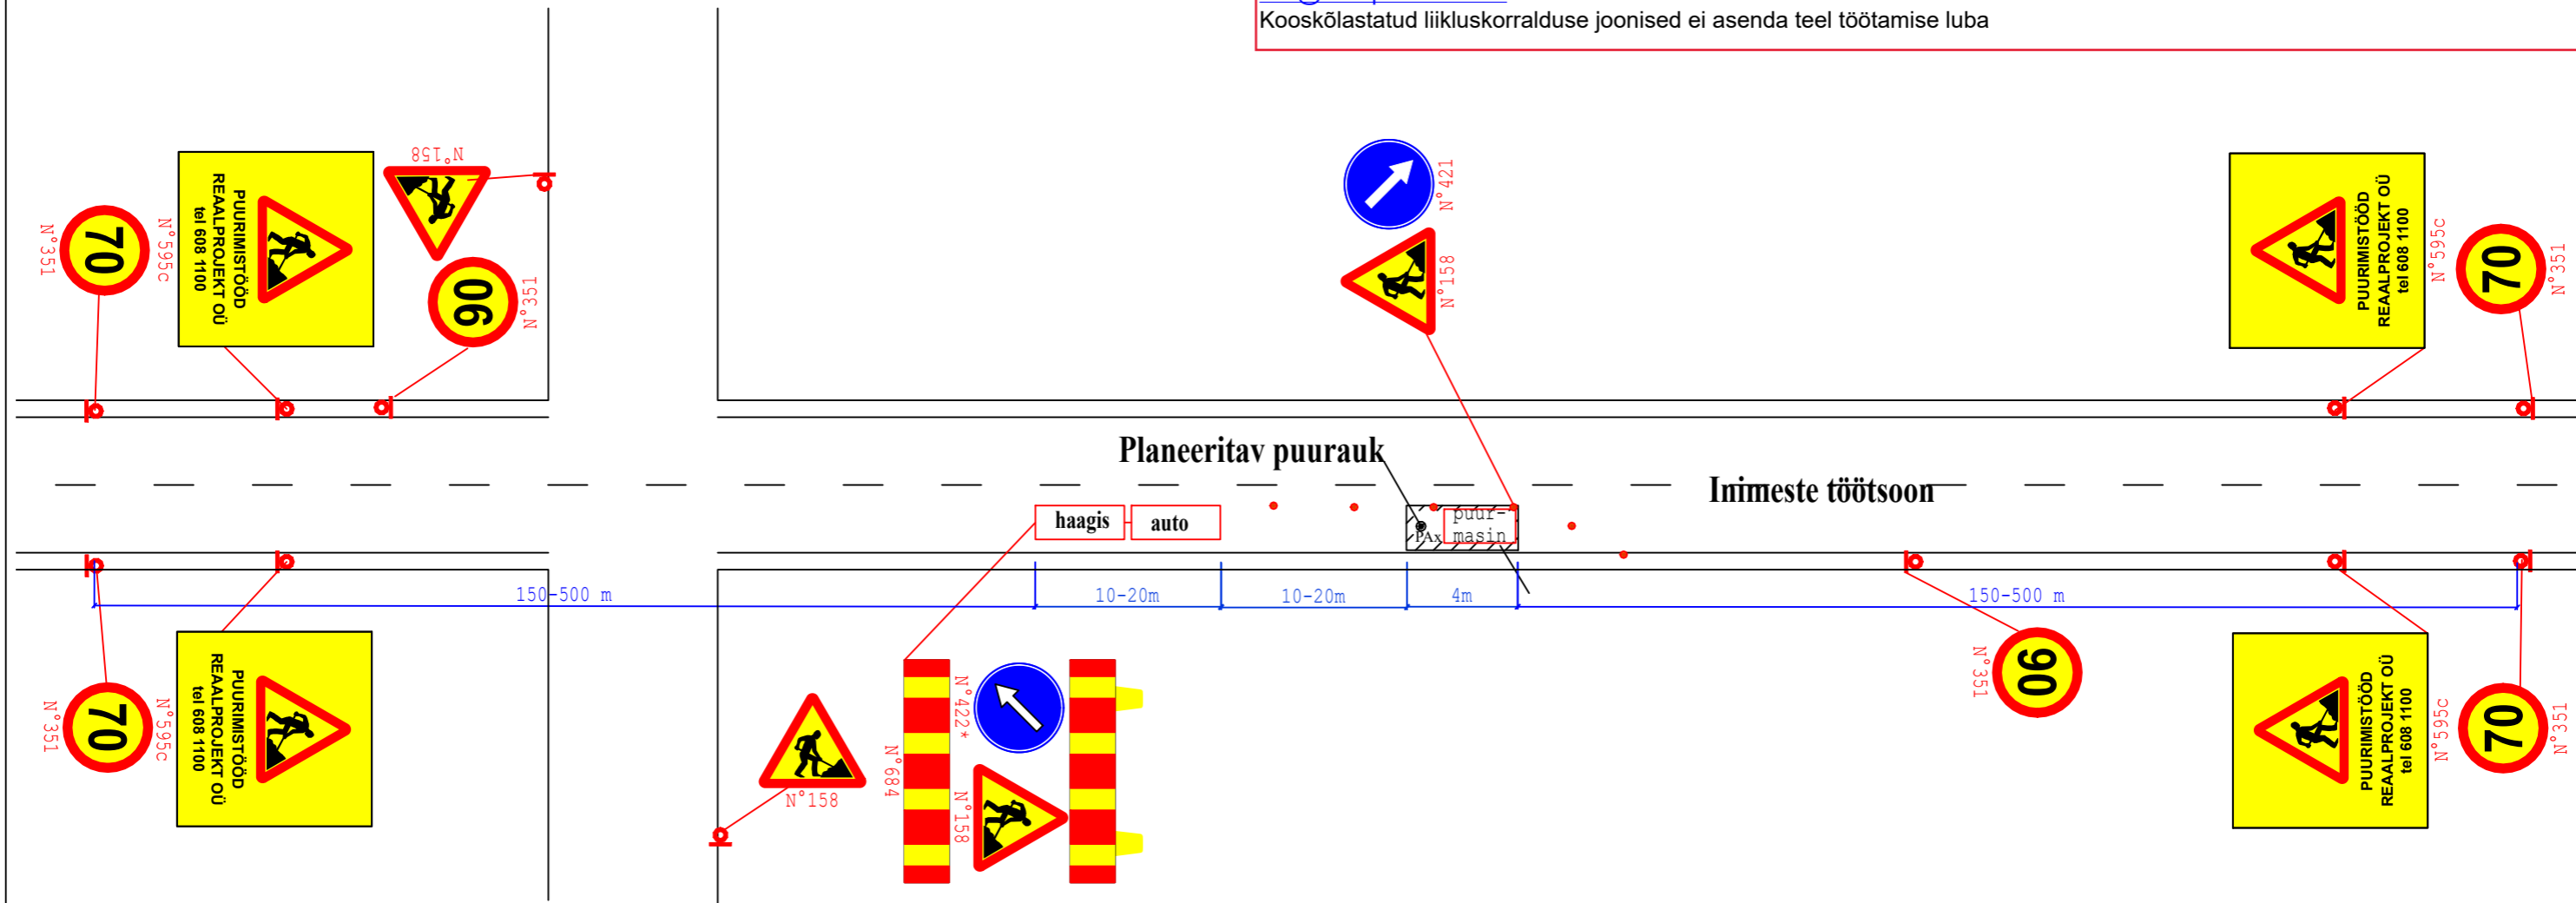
Kooskõlastatud liikluskorralduse joonised ei asenda teel töötamise luba

N°351
70
N°595c
PUURIMISTÖÖD
REAALPROJEKT OÜ
tel 608 1100
N°158
90
N°351

N°421
N°158

PUURIMISTÖÖD
REAALPROJEKT OÜ
tel 608 1100
N°595c
70
N°351

Planeeritav puurauk
Inimeste töötsoon
haagis
auto
PAx
puur-
masin

150-500 m
10-20m
10-20m
4m
150-500 m

N°351
70
N°595c
PUURIMISTÖÖD
REAALPROJEKT OÜ
tel 608 1100
N°158
N°684
N°422*
N°158
N°351
90
PUURIMISTÖÖD
REAALPROJEKT OÜ
tel 608 1100
N°595c
70
N°351